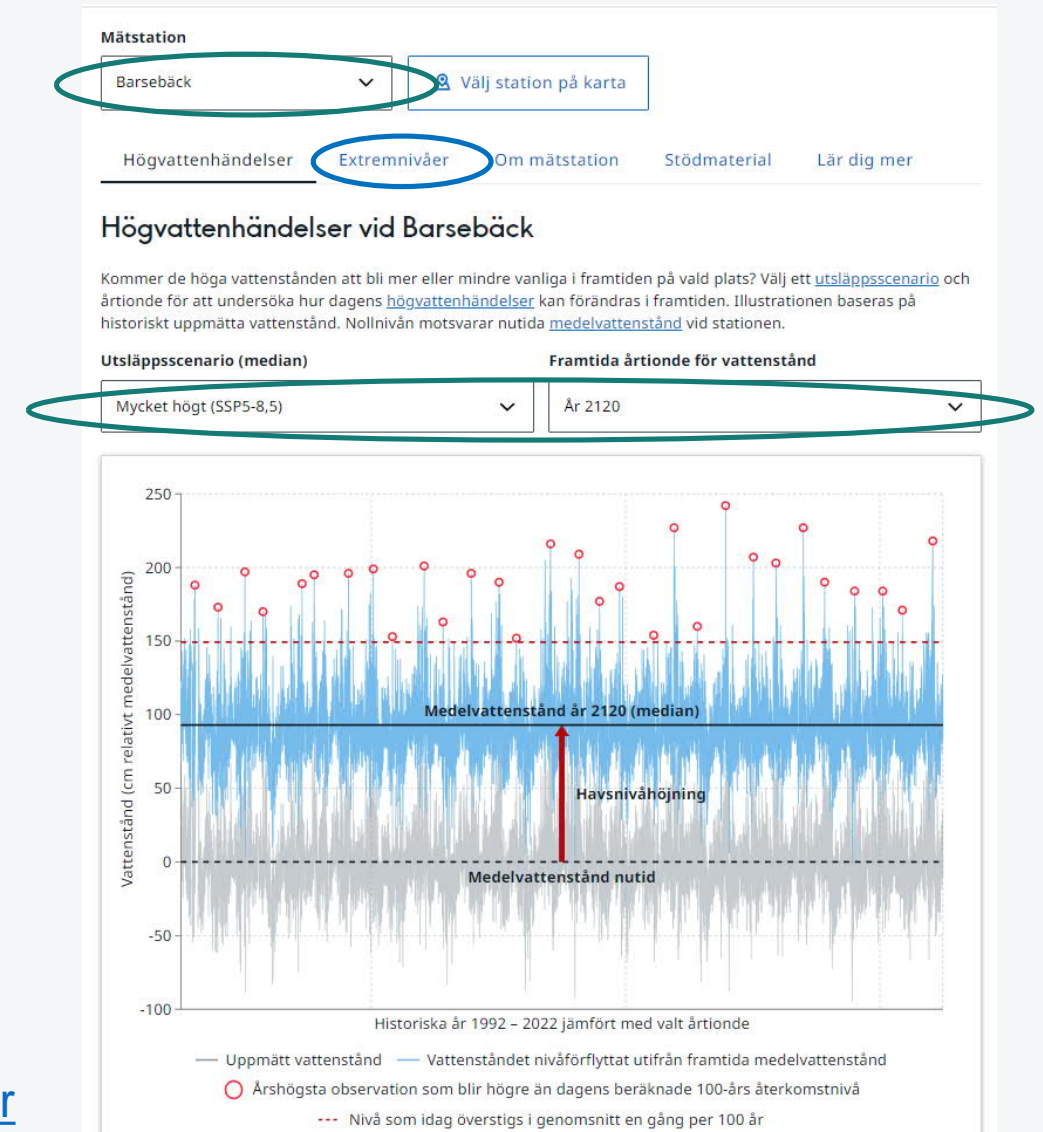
Mätstation

Barsebäck

Välj station på karta

Högvattenhändelser   Extremnivåer   Om mätstation   Stödmaterial   Lär dig mer

Högvattenhändelser vid Barsebäck

Kommer de höga vattenstånden att bli mer eller mindre vanliga i framtiden på vald plats? Välj ett utsläppsscenario och årtionde för att undersöka hur dagens högvattenhändelser kan förändras i framtiden. Illustrationen baseras på historiskt uppmätta vattenstånd. Nollnivån motsvarar nutida medelvattenstånd vid stationen.

Utsläppsscenario (median)

Mycket högt (SSP5-8,5)

Framtida årtionde för vattenstånd

År 2120

250
200
150
100
50
0
-50
-100

Vattenstånd (cm relativt medelvattenstånd)

Medelvattenstånd år 2120 (median)

Havsnivåhöjning

Medelvattenstånd nutid

Historiska år 1992 – 2022 jämfört med valt årtionde

Uppmätt vattenstånd   Vattenståndet nivåförflyttat utifrån framtida medelvattenstånd

Årshögsta observation som blir högre än dagens beräknade 100-års återkomstnivå

Nivå som idag överstigs i genomsnitt en gång per 100 år

r